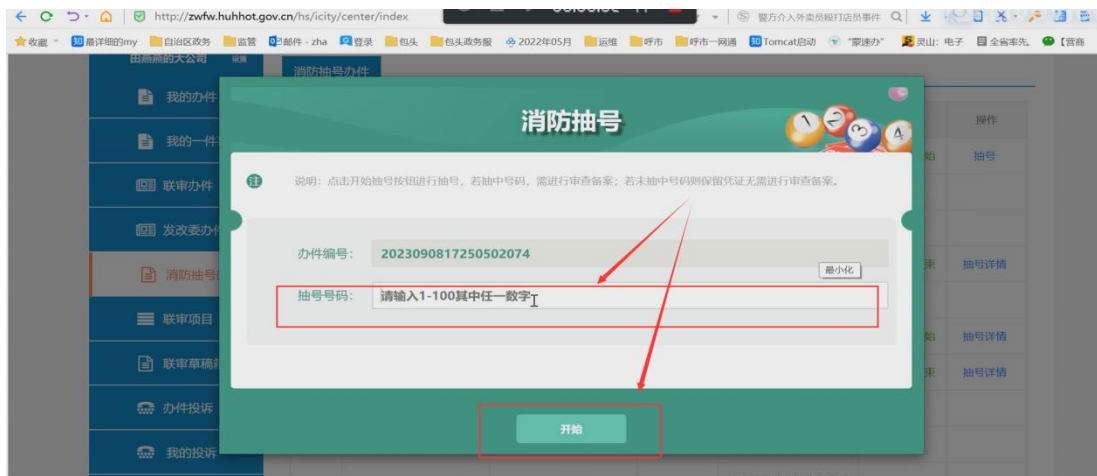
http://zwfw.huhhot.gov.cn/hs/icity/center/index

警方介入外卖员殴打店员事件

收藏 最详细的my 自治区政务 监管 邮件 - zha 登录 包头 包头政务服 2022年05月 运维 呼市 呼市一网通 Tomcat启动 "蒙速办" 灵山: 电子 全省率先 【营商

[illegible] 退出

消防抽号办件

我的办件

我的一件

联审办件

发改委办件

消防抽号

联审项目

联审草稿

办件投诉

我的投诉

操作

抽号

抽号详情

抽号详情

抽号详情

消防抽号

1 2 3 4

注

说明：点击开始抽号按钮进行抽号，若抽中号码，需进行审查备案；若未抽中号码则保留凭证无需进行审查备案。

办件编号: 2023090817250502074

最小化

抽号号码: 请输入1-100其中任一数字

开始